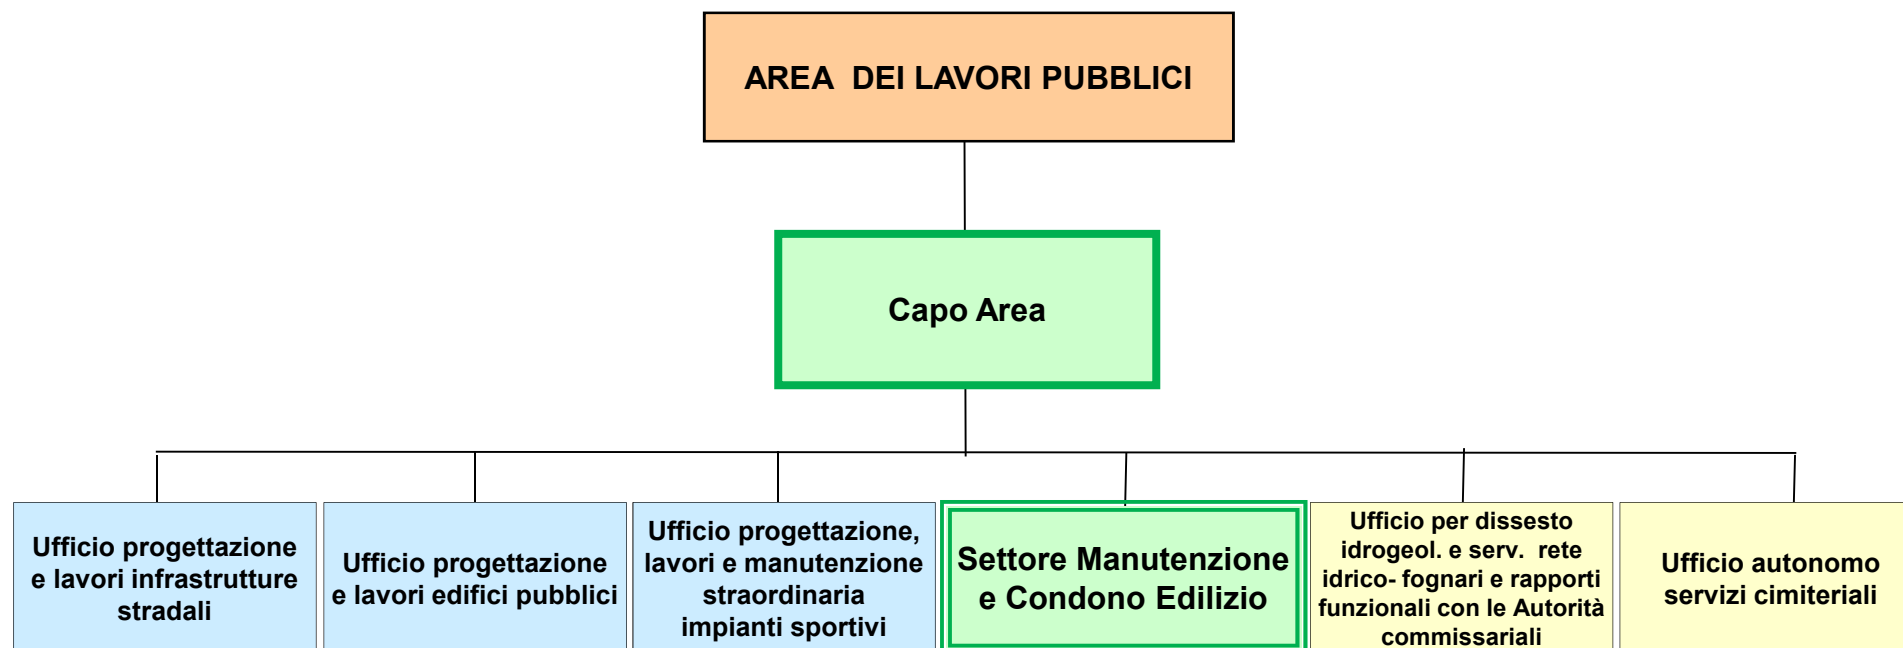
AREA DEI LAVORI PUBBLICI

Capo Area

Ufficio progettazione e lavori infrastrutture stradali

Ufficio progettazione e lavori edifici pubblici

Ufficio progettazione, lavori e manutenzione straordinaria impianti sportivi

Settore Manutenzione e Condono Edilizio

Ufficio per dissesto idrogeol. e serv. rete idrico- fognari e rapporti funzionali con le Autorità commissariali

Ufficio autonomo servizi cimiteriali